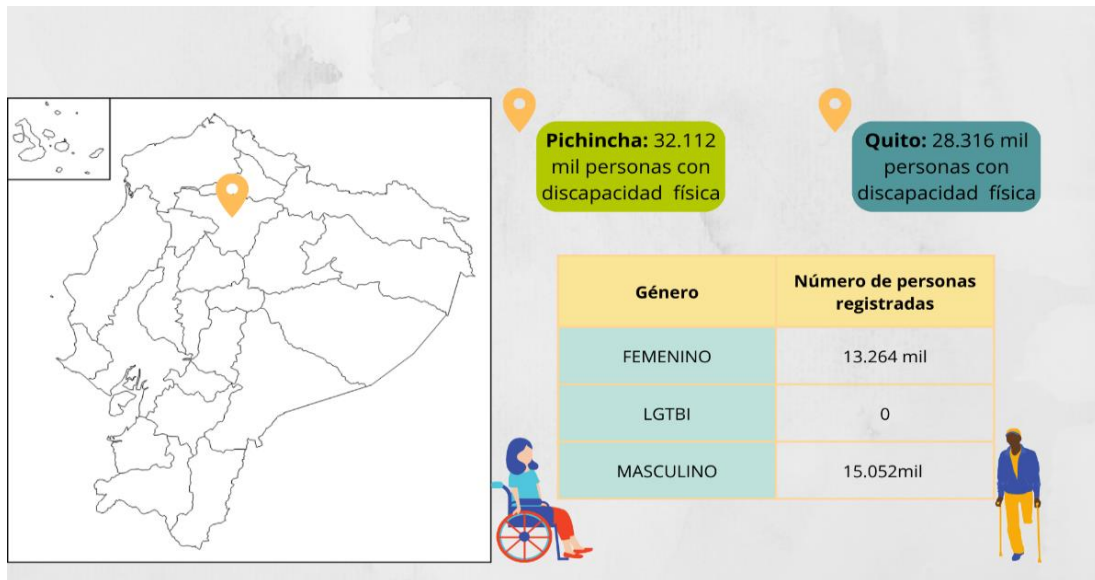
**Pichincha:** 32.112 mil personas con discapacidad física

**Quito:** 28.316 mil personas con discapacidad física

| Género | Número de personas registradas |
|---|---|
| FEMENINO | 13.264 mil |
| LGTBI | 0 |
| MASCULINO | 15.052mil |